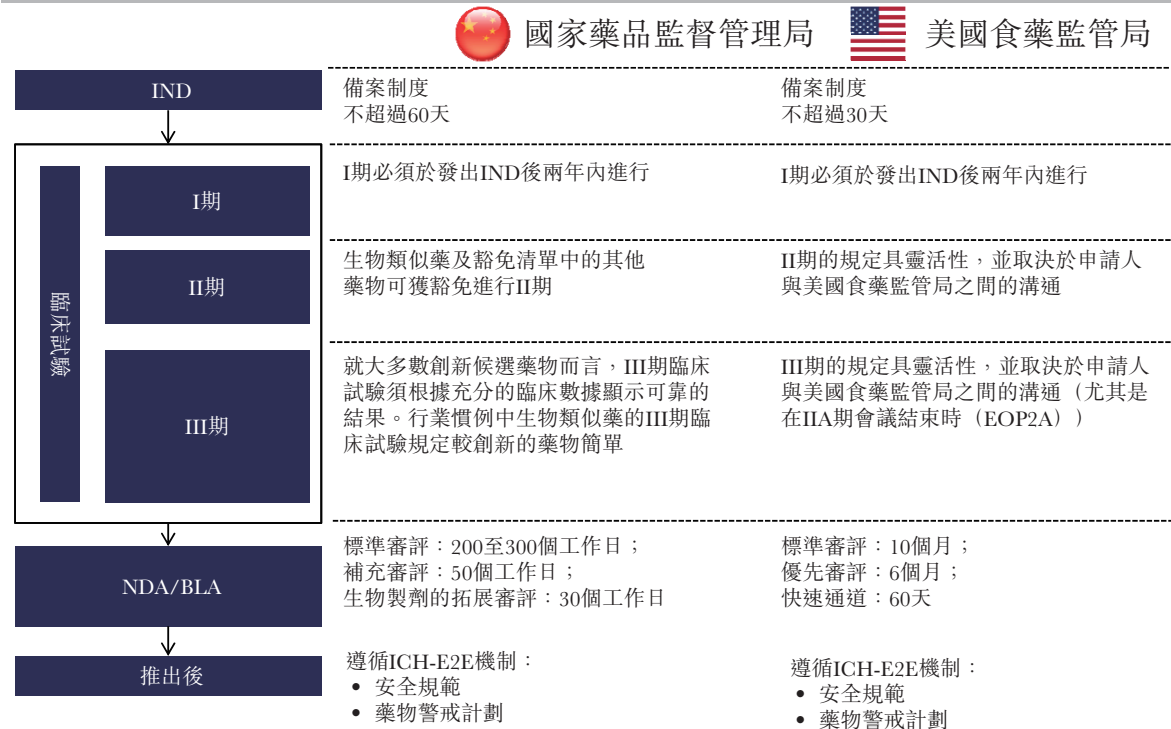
國家藥品監督管理局 美國食藥監管局

IND

備案制度
不超過60天

備案制度
不超過30天

臨床試驗

I期

I期必須於發出IND後兩年內進行

I期必須於發出IND後兩年內進行

II期

生物類似藥及豁免清單中的其他藥物可獲豁免進行II期

II期的規定具靈活性，並取決於申請人與美國食藥監管局之間的溝通

III期

就大多數創新候選藥物而言，III期臨床試驗須根據充分的臨床數據顯示可靠的結果。行業慣例中生物類似藥的III期臨床試驗規定較創新的藥物簡單

III期的規定具靈活性，並取決於申請人與美國食藥監管局之間的溝通（尤其是在IIA期會議結束時（EOP2A））

NDA/BLA

標準審評：200至300個工作日；
補充審評：50個工作日；
生物製劑的拓展審評：30個工作日

標準審評：10個月；
優先審評：6個月；
快速通道：60天

推出後

遵循ICH-E2E機制：
• 安全規範
• 藥物警戒計劃

遵循ICH-E2E機制：
• 安全規範
• 藥物警戒計劃